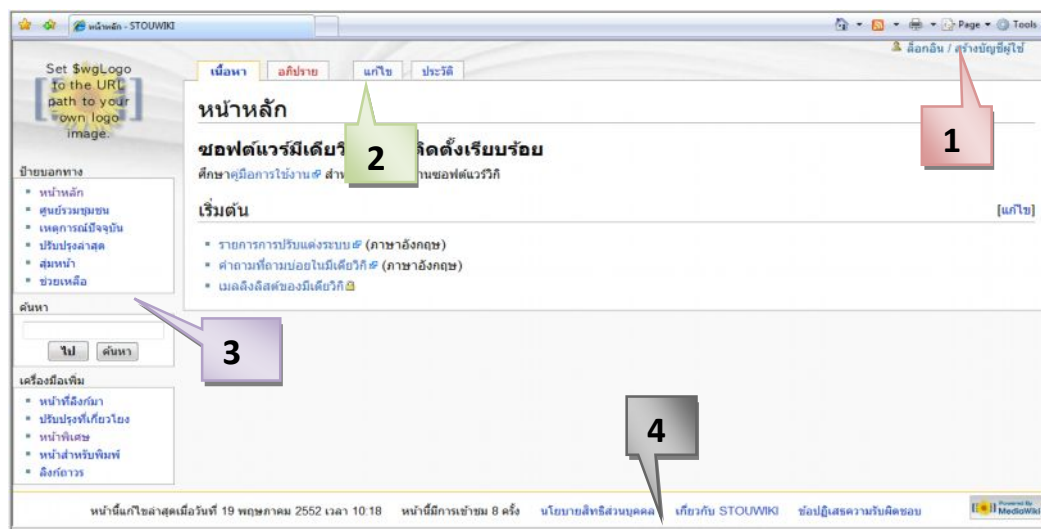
หน้าหลัก - STOUWIKI

Page ▾ Tools

ล็อกอิน / สร้างบัญชีผู้ใช้

Set $wgLogo to the URL path to your own logo image.

เนื้อหา อภิปราย แก้ไข ประวัติ

หน้าหลัก

ซอฟต์แวร์มีเดียวิ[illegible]ติดตั้งเรียบร้อย

ศึกษาคู่มือการใช้งาน สำ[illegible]านซอฟต์แวร์วิกิ

เริ่มต้น

[แก้ไข]

* รายการการปรับแต่งระบบ (ภาษาอังกฤษ)
* คำถามที่ถามบ่อยในมีเดียวิกิ (ภาษาอังกฤษ)
* เมลลิงลิสต์ของมีเดียวิกิ

ป้ายบอกทาง

* หน้าหลัก
* ศูนย์รวมชุมชน
* เหตุการณ์ปัจจุบัน
* ปรับปรุงล่าสุด
* สุ่มหน้า
* ช่วยเหลือ

ค้นหา

ไป ค้นหา

เครื่องมือเพิ่ม

* หน้าที่ลิงก์มา
* ปรับปรุงที่เกี่ยวโยง
* หน้าพิเศษ
* หน้าสำหรับพิมพ์
* ลิงก์ถาวร

1

2

3

4

หน้านี้แก้ไขล่าสุดเมื่อวันที่ 19 พฤษภาคม 2552 เวลา 10:18 หน้านี้มีการเข้าชม 8 ครั้ง นโยบายสิทธิส่วนบุคคล เกี่ยวกับ STOUWIKI ข้อปฏิเสธความรับผิดชอบ

Powered By MediaWiki